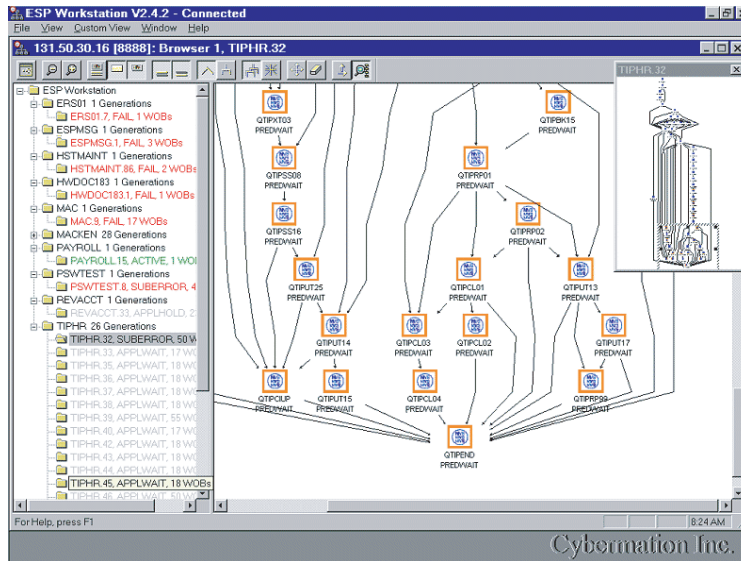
ESP Workstation V2.4.2 - Connected
File View Custom View Window Help
131.50.30.16 [8888]: Browser 1, TIPHR.32

ESP Workstation
ERS01 1 Generations
ERS01.7, FAIL, 1 WOBs
ESPMSG 1 Generations
ESPMSG.1, FAIL, 3 WOBs
HSTMAINT 1 Generations
HSTMAINT.86, FAIL, 2 WOBs
HWDOC183 1 Generations
HWDOC183.1, FAIL, 1 WOBs
MAC 1 Generations
MAC.9, FAIL, 17 WOBs
MACKEN 28 Generations
PAYROLL 1 Generations
PAYROLL.15, ACTIVE, 1 WOB
PSWTEST 1 Generations
PSWTEST.8, SUBERROR, 4
REVACCT 1 Generations
REVACCT.33, APPLHOLD, 2
TIPHR 26 Generations
TIPHR.32, SUBERROR, 50 W
TIPHR.33, APPLWAIT, 17 W
TIPHR.35, APPLWAIT, 18 W
TIPHR.36, APPLWAIT, 18 W
TIPHR.37, APPLWAIT, 18 W
TIPHR.38, APPLWAIT, 18 W
TIPHR.39, APPLWAIT, 55 W
TIPHR.40, APPLWAIT, 17 W
TIPHR.42, APPLWAIT, 18 W
TIPHR.43, APPLWAIT, 18 W
TIPHR.44, APPLWAIT, 18 W
TIPHR.45, APPLWAIT, 18 WOBs
TIPHR.46, APPLWAIT, 50 W

QTIPXT03 PREDWAIT
QTIPBK15 PREDWAIT
QTIPSS08 PREDWAIT
QTIPRP01 PREDWAIT
QTIPSS16 PREDWAIT
QTIPRP02 PREDWAIT
QTIPUT25 PREDWAIT
QTIPCL01 PREDWAIT
QTIPUT13 PREDWAIT
QTIPUT14 PREDWAIT
QTIPCL03 PREDWAIT
QTIPCL02 PREDWAIT
QTIPUT17 PREDWAIT
QTIPCIUP PREDWAIT
QTIPUT15 PREDWAIT
QTIPCL04 PREDWAIT
QTIPRP99 PREDWAIT
QTIPEND PREDWAIT

TIPHR.32

For Help, press F1
8:24 AM

Cybermation Inc.